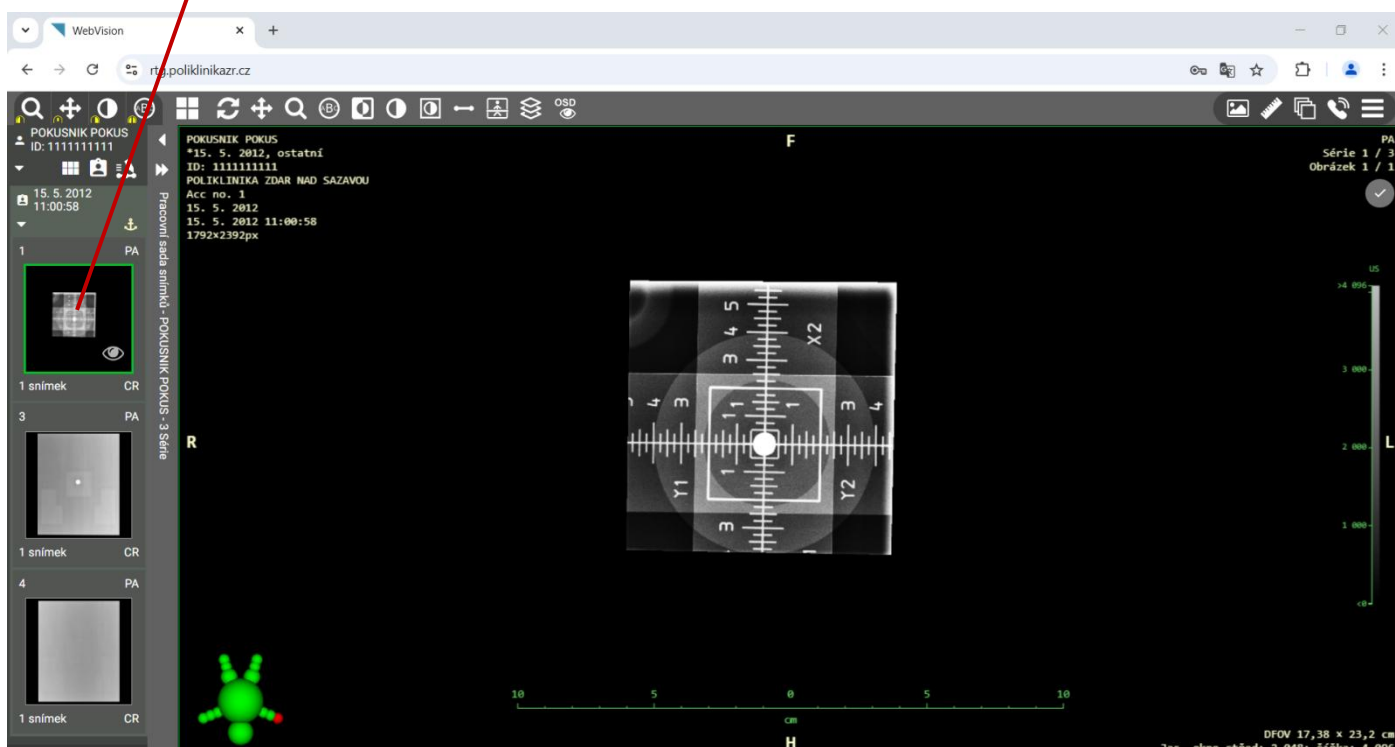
WebVision

rtg.poliklinikazr.cz

OSD

POKUSNIK POKUS
ID: 1111111111

15. 5. 2012
11:00:58

1 PA

1 snímek CR

3 PA

1 snímek CR

4 PA

1 snímek CR

Pracovní sada snímků - POKUSNIK POKUS - 3 Série

POKUSNIK POKUS
*15. 5. 2012, ostatní
ID: 1111111111
POLIKLINIKA ZDAR NAD SAZAVOU
Acc no. 1
15. 5. 2012
15. 5. 2012 11:00:58
1792×2392px

F

PA
Série 1 / 3
Obrázek 1 / 1

R

L

H

5 4 3 X2 4 3 1 1 3 4 1 1 Y1 Y2 3

US
>4 096
3 000
2 000
1 000
<0

10 5 0 5 10
cm

DFOV 17,38 × 23,2 cm
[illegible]